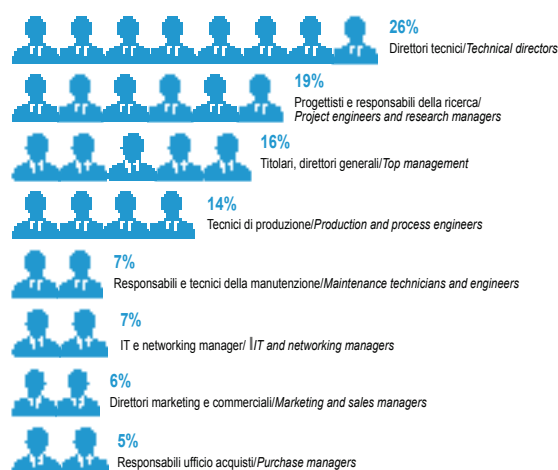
26%
Direttori tecnici/*Technical directors*

19%
Progettisti e responsabili della ricerca/ *Project engineers and research managers*

16%
Titolari, direttori generali/*Top management*

14%
Tecnici di produzione/*Production and process engineers*

7%
Responsabili e tecnici della manutenzione/*Maintenance technicians and engineers*

7%
IT e networking manager/ I*IT and networking managers*

6%
Direttori marketing e commerciali/*Marketing and sales managers*

5%
Responsabili ufficio acquisti/*Purchase managers*